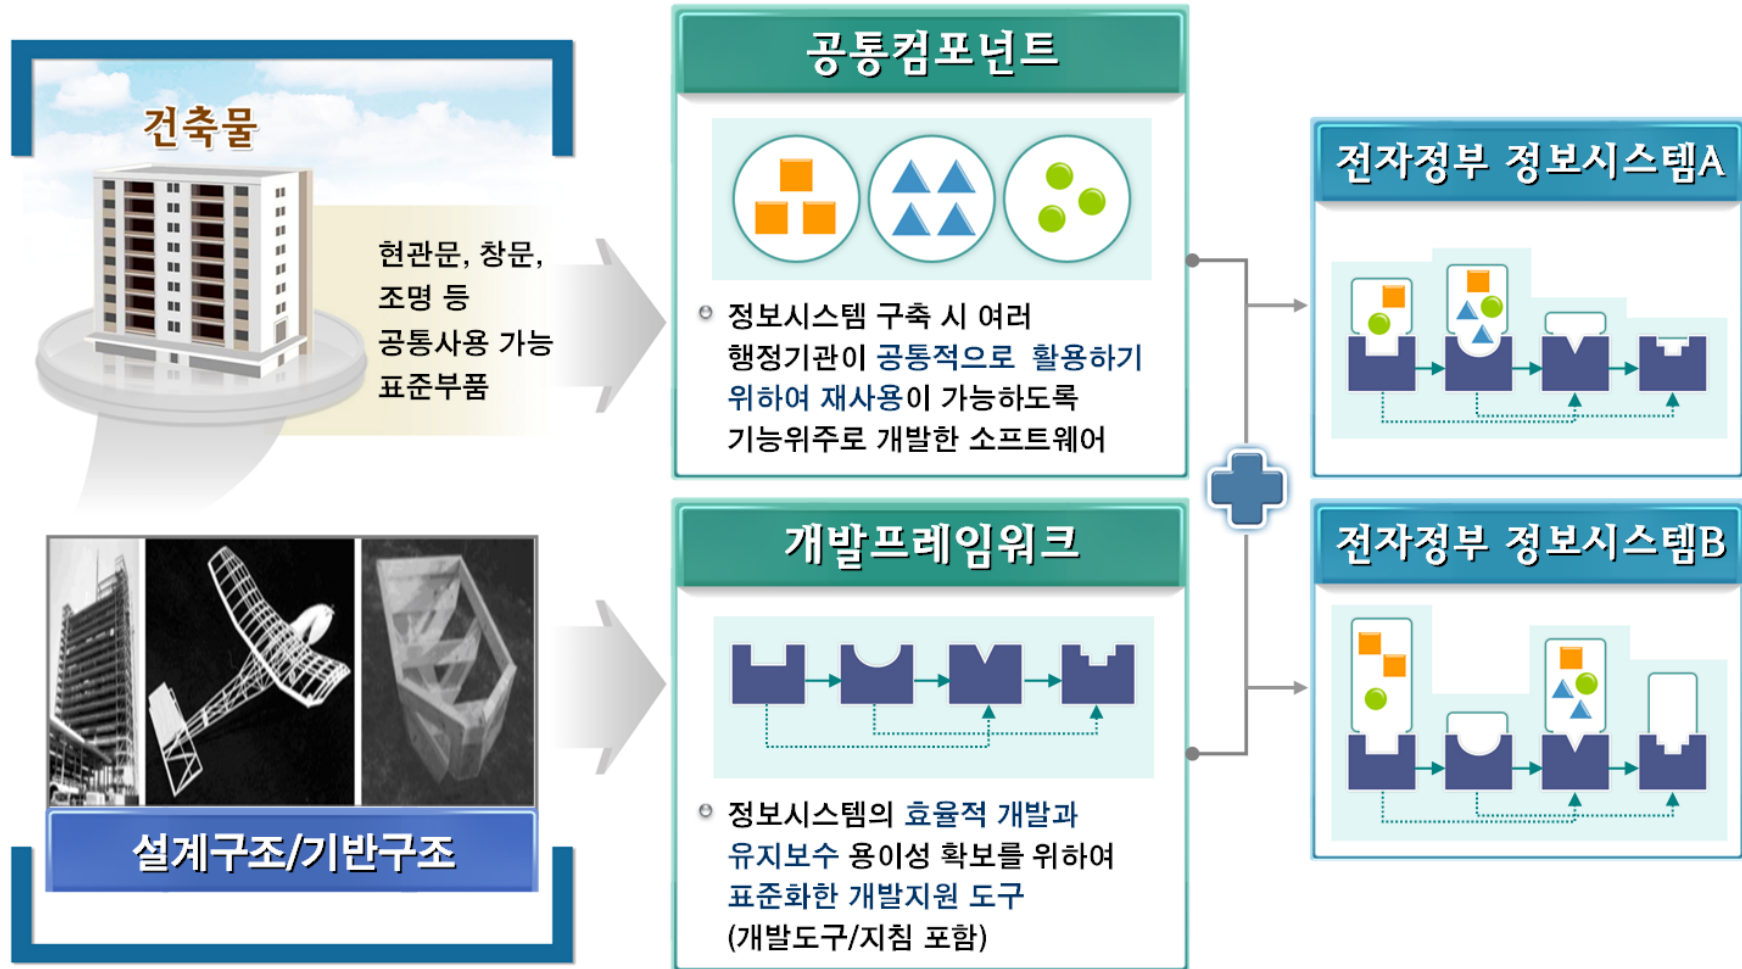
건축물

현관문, 창문, 조명 등 공통사용 가능 표준부품

설계구조/기반구조

공통컴포넌트

정보시스템 구축 시 여러 행정기관이 공통적으로 활용하기 위하여 재사용이 가능하도록 기능위주로 개발한 소프트웨어

개발프레임워크

정보시스템의 효율적 개발과 유지보수 용이성 확보를 위하여 표준화한 개발지원 도구 (개발도구/지침 포함)

전자정부 정보시스템A

전자정부 정보시스템B